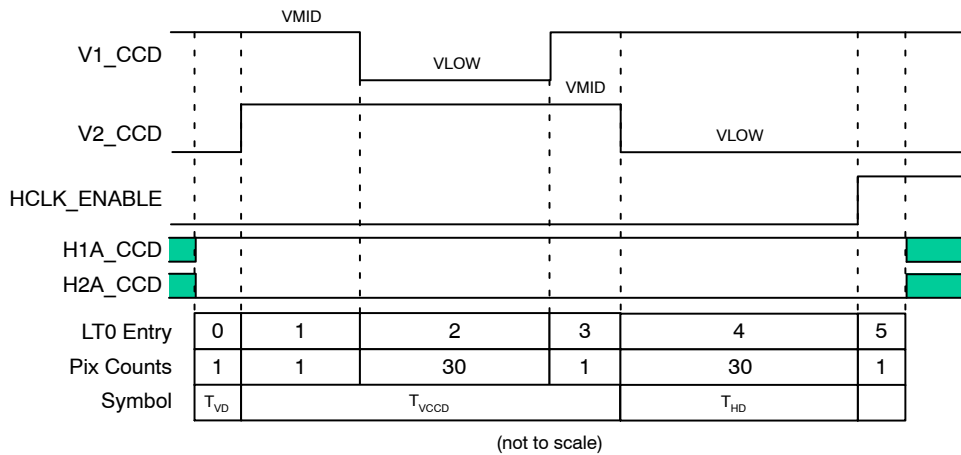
VMID

V1_CCD

VLOW

VMID

V2_CCD

VLOW

HCLK_ENABLE

H1A_CCD

H2A_CCD

| LT0 Entry | 0 | 1 | 2 | 3 | 4 | 5 |
|---|---|---|---|---|---|---|
| Pix Counts | 1 | 1 | 30 | 1 | 30 | 1 |
| Symbol | $T_{VD}$ | $T_{VCCD}$ | | | $T_{HD}$ | |

(not to scale)